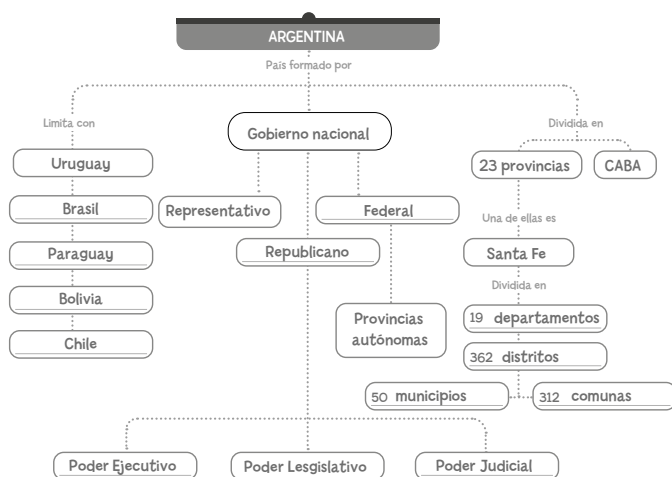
ARGENTINA

País formado por

Limita con

Uruguay

Brasil

Paraguay

Bolivia

Chile

Gobierno nacional

Representativo

Federal

Republicano

Provincias autónomas

Dividida en

23 provincias

CABA

Una de ellas es

Santa Fe

Dividida en

19 departamentos

362 distritos

50 municipios

312 comunas

Poder Ejecutivo

Poder Lesgislativo

Poder Judicial